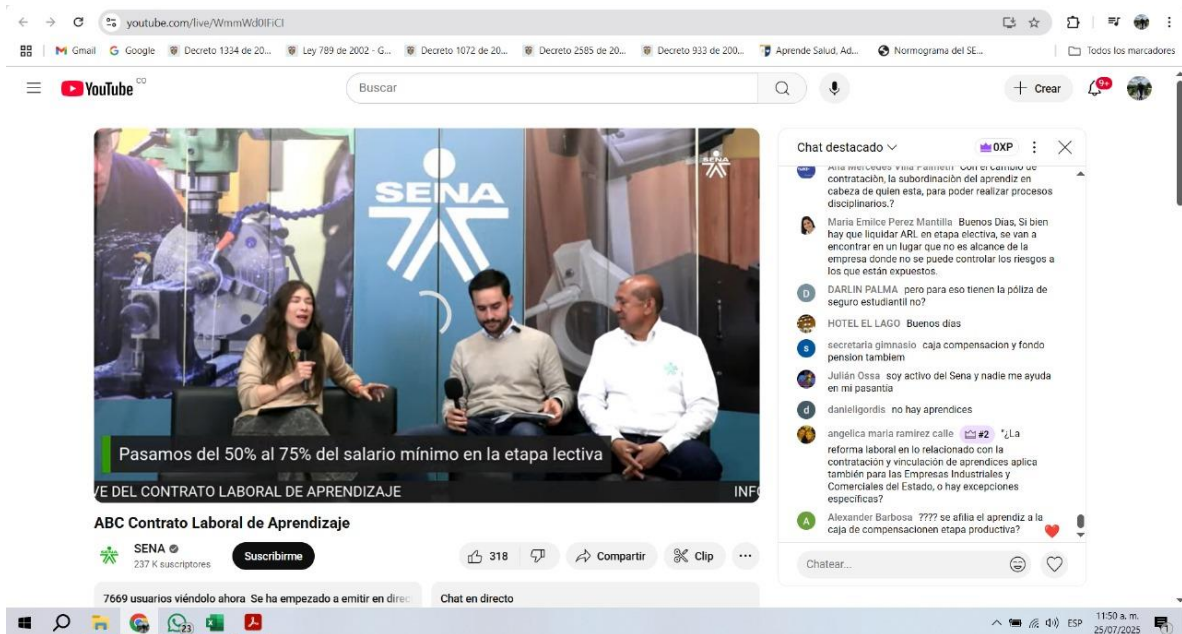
youtube.com/live/WmmWd0lFiCI

Gmail Google Decreto 1334 de 20... Ley 789 de 2002 - G... Decreto 1072 de 20... Decreto 2585 de 20... Decreto 933 de 200... Aprende Salud, Ad... Normograma del SE... Todos los marcadores

YouTube CO

Buscar

Crear 9+

SENA

SENA

Pasamos del 50% al 75% del salario mínimo en la etapa lectiva

VE DEL CONTRATO LABORAL DE APRENDIZAJE INF

ABC Contrato Laboral de Aprendizaje

SENA
237 K suscriptores

Suscribirme

318 Compartir Clip ...

7669 usuarios viéndolo ahora Se ha empezado a emitir en direc

Chat en directo

Chat destacado 0XP

Ana Mercedes Villa Palmeth Con el cambio de contratación, la subordinación del aprendiz en cabeza de quien esta, para poder realizar procesos disciplinarios.?

Maria Emilce Perez Mantilla Buenos Dias, Si bien hay que liquidar ARL en etapa electiva, se van a encontrar en un lugar que no es alcance de la empresa donde no se puede controlar los riesgos a los que están expuestos.

DARLIN PALMA pero para eso tienen la póliza de seguro estudiantil no?

HOTEL EL LAGO Buenos dias

secretaria gimnasio caja compensacion y fondo pension tambiem

Julián Ossa soy activo del Sena y nadie me ayuda en mi pasantia

danielgordis no hay aprendices

angelica maria ramirez calle #2 *¿La reforma laboral en lo relacionado con la contratación y vinculación de aprendices aplica también para las Empresas Industriales y Comerciales del Estado, o hay excepciones específicas?

Alexander Barbosa ???? se afilia el aprendiz a la caja de compensacionen etapa productiva?

Chatear...

23

ESP 11:50 a. m. 25/07/2025